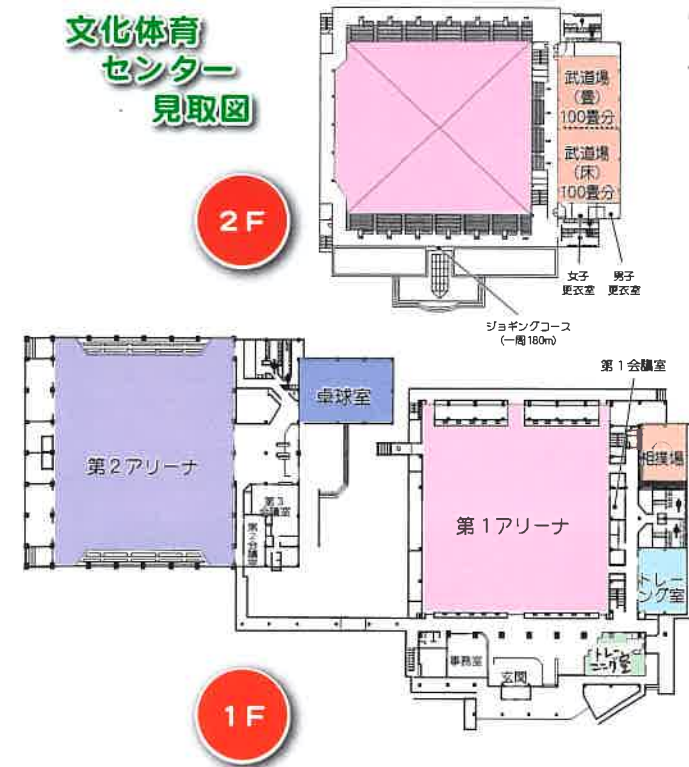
文化体育
センター
見取図

2F

武道場
(畳)
100畳分

武道場
(床)
100畳分

女子
更衣室

男子
更衣室

ジョギングコース
(一周180m)

第1会議室

卓球室

第2アリーナ

第3
会議室

第2
会議室

第1アリーナ

相撲場

トレーニング室

事務室

玄関

トレーニング室

1F